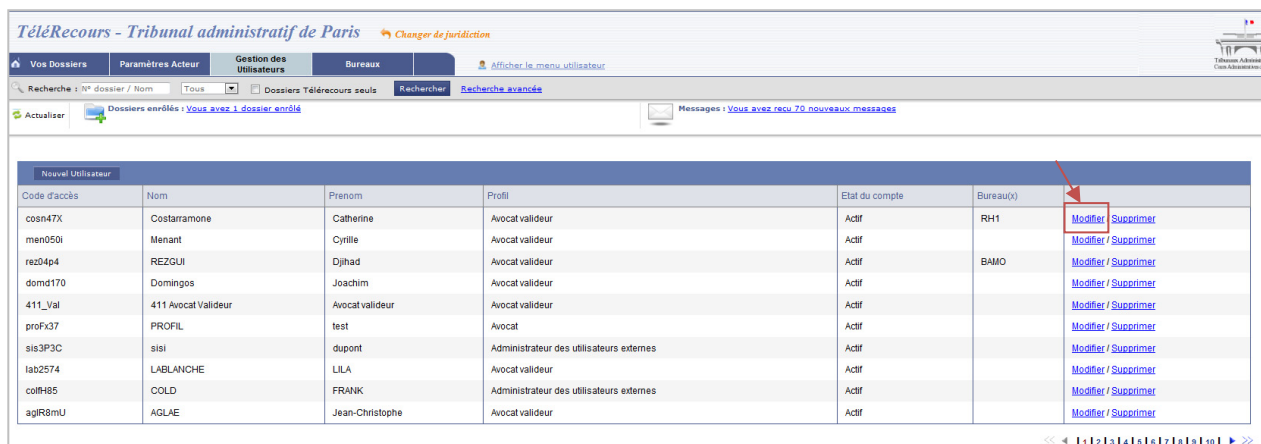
TéléRecours - Tribunal administratif de Paris

Changer de juridiction

Tribunaux Administratifs
Cours Administratives

Vos Dossiers | Paramètres Acteur | Gestion des Utilisateurs | Bureaux

Afficher le menu utilisateur

Recherche : Nº dossier / Nom | Tous | Dossiers Télérecours seuls | Rechercher | Recherche avancée

Actualiser

Dossiers enrôlés : Vous avez 1 dossier enrôlé

Messages : Vous avez reçu 70 nouveaux messages

Nouvel Utilisateur

| Code d'accès | Nom | Prenom | Profil | Etat du compte | Bureau(x) | |
|---|---|---|---|---|---|---|
| cosn47X | Costarramone | Catherine | Avocat valideur | Actif | RH1 | Modifier / Supprimer |
| men050i | Menant | Cyrille | Avocat valideur | Actif | | Modifier / Supprimer |
| rez04p4 | REZGUI | Djihad | Avocat valideur | Actif | BAMO | Modifier / Supprimer |
| domd170 | Domingos | Joachim | Avocat valideur | Actif | | Modifier / Supprimer |
| 411_Val | 411 Avocat Valideur | Avocat valideur | Avocat valideur | Actif | | Modifier / Supprimer |
| proFx37 | PROFIL | test | Avocat | Actif | | Modifier / Supprimer |
| sis3P3C | sisi | dupont | Administrateur des utilisateurs externes | Actif | | Modifier / Supprimer |
| lab2574 | LABLANCHE | LILA | Avocat valideur | Actif | | Modifier / Supprimer |
| colfH85 | COLD | FRANK | Administrateur des utilisateurs externes | Actif | | Modifier / Supprimer |
| aglR8mU | AGLAE | Jean-Christophe | Avocat valideur | Actif | | Modifier / Supprimer |

1 | 2 | 3 | 4 | 5 | 6 | 7 | 8 | 9 | 10 |